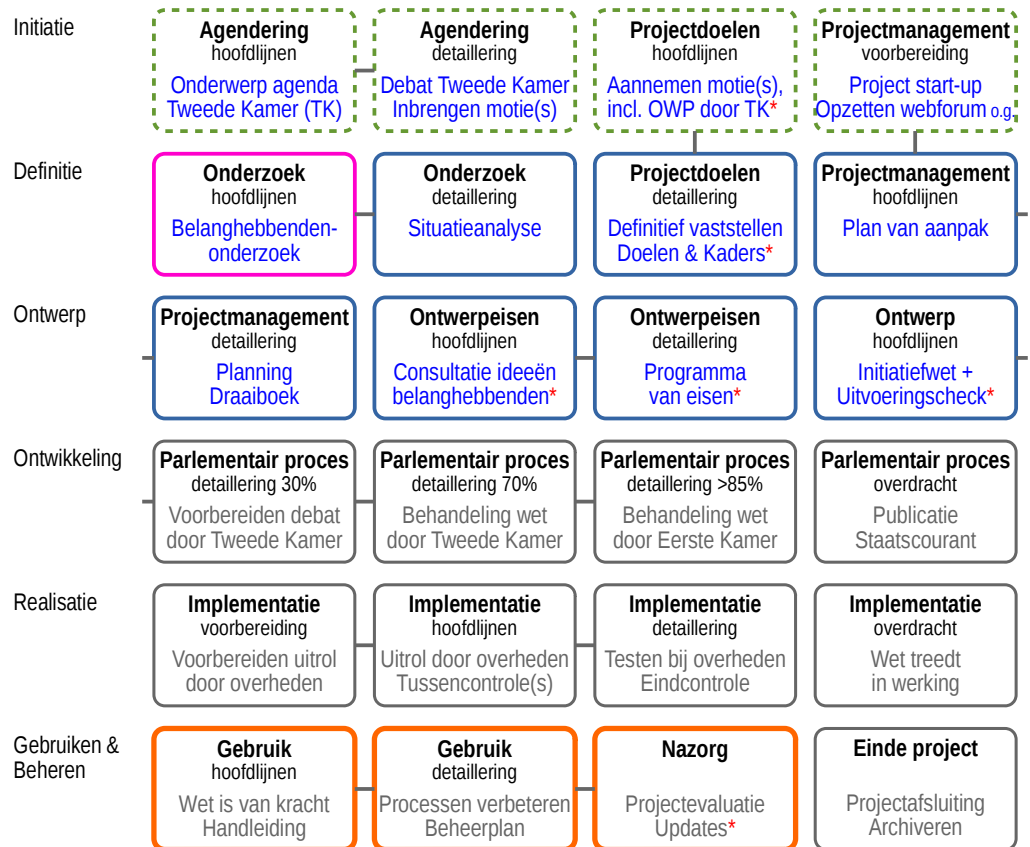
Initiatie

Agendering
hoofdlijnen
Onderwerp agenda Tweede Kamer (TK)

Agendering
detaillering
Debat Tweede Kamer Inbrengen motie(s)

Projectdoelen
hoofdlijnen
Aannemen motie(s), incl. OWP door TK*

Projectmanagement
voorbereiding
Project start-up Opzetten webforum o.g.

Definitie

Onderzoek
hoofdlijnen
Belanghebbenden-onderzoek

Onderzoek
detaillering
Situatieanalyse

Projectdoelen
detaillering
Definitief vaststellen Doelen & Kaders*

Projectmanagement
hoofdlijnen
Plan van aanpak

Ontwerp

Projectmanagement
detaillering
Planning Draaiboek

Ontwerpeisen
hoofdlijnen
Consultatie ideeën belanghebbenden*

Ontwerpeisen
detaillering
Programma van eisen*

Ontwerp
hoofdlijnen
Initiatiefwet + Uitvoeringscheck*

Ontwikkeling

Parlementair proces
detaillering 30%
Voorbereiden debat door Tweede Kamer

Parlementair proces
detaillering 70%
Behandeling wet door Tweede Kamer

Parlementair proces
detaillering >85%
Behandeling wet door Eerste Kamer

Parlementair proces
overdracht
Publicatie Staatscourant

Realisatie

Implementatie
voorbereiding
Voorbereiden uitrol door overheden

Implementatie
hoofdlijnen
Uitrol door overheden Tussencontrole(s)

Implementatie
detaillering
Testen bij overheden Eindcontrole

Implementatie
overdracht
Wet treedt in werking

Gebruiken & Beheren

Gebruik
hoofdlijnen
Wet is van kracht Handleiding

Gebruik
detaillering
Processen verbeteren Beheerplan

Nazorg
Projectevaluatie Updates*

Einde project
Projectafsluiting Archiveren